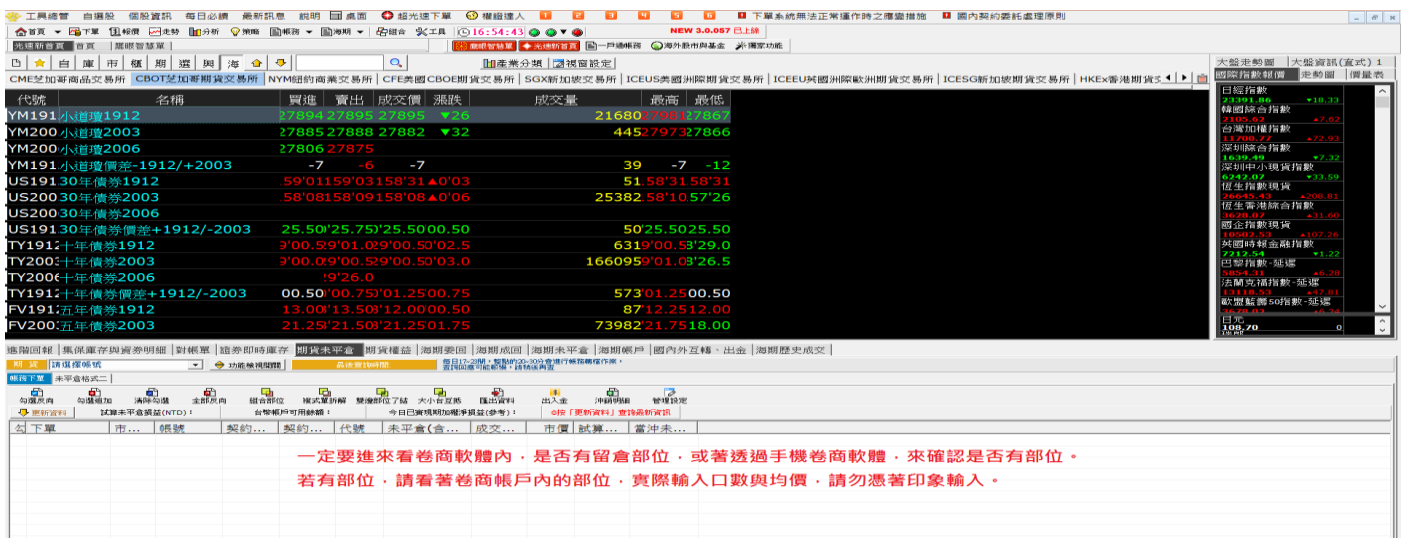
工具總管 自選股 個股資訊 每日必讀 最新訊息 說明 桌面 超光速下單 權證達人 1 2 3 4 5 6 下單系統無法正常運作時之應變措施 國內契約委託處理原則

首頁 下單 報價 走勢 分析 策略 帳務 海期 組合 工具 16:54:43 NEW 3.0.057 已上線

光速新首頁 首頁 贏眼智慧單 贏眼智慧單 光速新首頁 一戶通帳務 海外股市與基金 深潤家功能

自 庫 市 櫃 期 選 與 海 產業分類 視窗設定

CME芝加哥商品交易所 CBOT芝加哥期貨交易所 NYM紐約商業交易所 CFE美國CBOE期貨交易所 SGX新加坡交易所 ICEUS美國洲際期貨交易所 ICEEU英國洲際歐洲期貨交易所 ICESG新加坡期貨交易所 HKEx香港期貨交

| 代號 | 名稱 | 買進 | 賣出 | 成交價 | 漲跌 | 成交量 | 最高 | 最低 |
|---|---|---|---|---|---|---|---|---|
| YM191 | 小道瓊1912 | 27894 | 27895 | 27895 | ▼26 | 21680 | 27981 | 27867 |
| YM200 | 小道瓊2003 | 27885 | 27888 | 27882 | ▼32 | 445 | 27973 | 27866 |
| YM200 | 小道瓊2006 | 27806 | 27875 | | | | | |
| YM191 | 小道瓊價差-1912/+2003 | -7 | -6 | -7 | | 39 | -7 | -12 |
| US191 | 30年債券1912 | 159'01 | 159'03 | 158'31 | ▲0'03 | 51 | 158'31 | 158'31 |
| US200 | 30年債券2003 | 158'08 | 158'09 | 158'08 | ▲0'06 | 25382 | 158'10 | 157'26 |
| US200 | 30年債券2006 | | | | | | | |
| US191 | 30年債券價差+1912/-2003 | 25.50 | '25.75) | '25.50 | 00.50 | 50 | '25.50 | 25.50 |
| TY191 | 十年債券1912 | 29'00.5 | 29'01.0 | 29'00.5 | 0'02.5 | 63 | 19'00.5 | 3'29.0 |
| TY200 | 十年債券2003 | 29'00.0 | 29'00.5 | 29'00.5 | 0'03.0 | 166095 | 29'01.0 | 3'26.5 |
| TY200 | 十年債券2006 | | 29'26.0 | | | | | |
| TY191 | 十年債券價差+1912/-2003 | 00.50 | '00.75) | '01.25 | 00.75 | 573 | '01.25 | 00.50 |
| FV191 | 五年債券1912 | 13.00 | '13.50 | '12.00 | 00.50 | 87 | '12.25 | 12.00 |
| FV200 | 五年債券2003 | 21.25 | '21.50 | '21.25 | 01.75 | 73982 | '21.75 | 18.00 |

大盤走勢圖 大盤資訊(直式) 1
國際指數報價 走勢圖 側量表
日經指數 23391.86 ▼18.33
韓國綜合指數 2105.62 ▲7.62
台灣加權指數 11700.77 ▲72.93
深圳綜合指數 1639.49 ▼7.32
深圳中小現貨指數 6242.07 ▼33.59
恆生指數現貨 26645.43 ▲208.81
恆生香港綜合指數 3628.07 ▲31.60
國企指數現貨 10502.53 ▲107.26
美國時報金融指數 7212.54 ▼1.22
巴黎指數-延遲 5854.31 ▲6.28
法蘭克福指數-延遲 13118.53 ▲42.81
歐盟藍籌50指數-延遲
日元 108.70 0

進階回報 集保庫存與資券明細 對帳單 證券即時庫存 期貨未平倉 期貨權益 海期委回 海期成回 海期未平倉 海期帳戶 國內外互轉-出金 海期歷史成交

期貨 請選擇帳號 功能檢視開關 最後查詢時間

帳務下單 未平倉格式二

勾選另向 勾選增加 清除勾選 全部另向 組合部位 複式單拆解 雙邊部位了結 大小台互抵 匯出資料 出入金 沖銷明細 管理設定

更新資料 試算未平倉損益(NTD): 台幣帳戶可用餘額: 今日已實現期加權淨損益(參考): ※按「更新資料」查詢最新資訊

勾 下單 市... 帳號 契約... 契約... 代號 未平倉(含... 成交... 市價 試算... 當沖未...

一定要進來看卷商軟體內，是否有留倉部位，或著透過手機卷商軟體，來確認是否有部位。
若有部位，請看著卷商帳戶內的部位，實際輸入口數與均價，請勿憑著印象輸入。